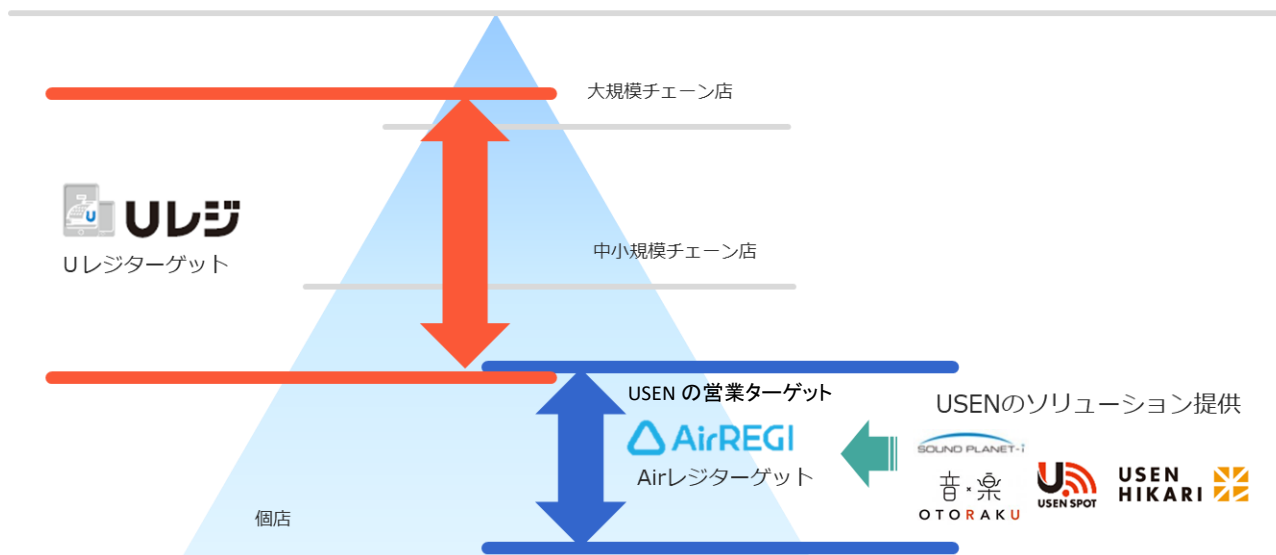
大規模チェーン店

Uレジ

Uレジターゲット

中小規模チェーン店

USEN の営業ターゲット

USENのソリューション提供

AirREGI

Airレジターゲット

SOUND PLANET-i

音・楽

OTORAKU

USEN SPOT

USEN HIKARI

個店